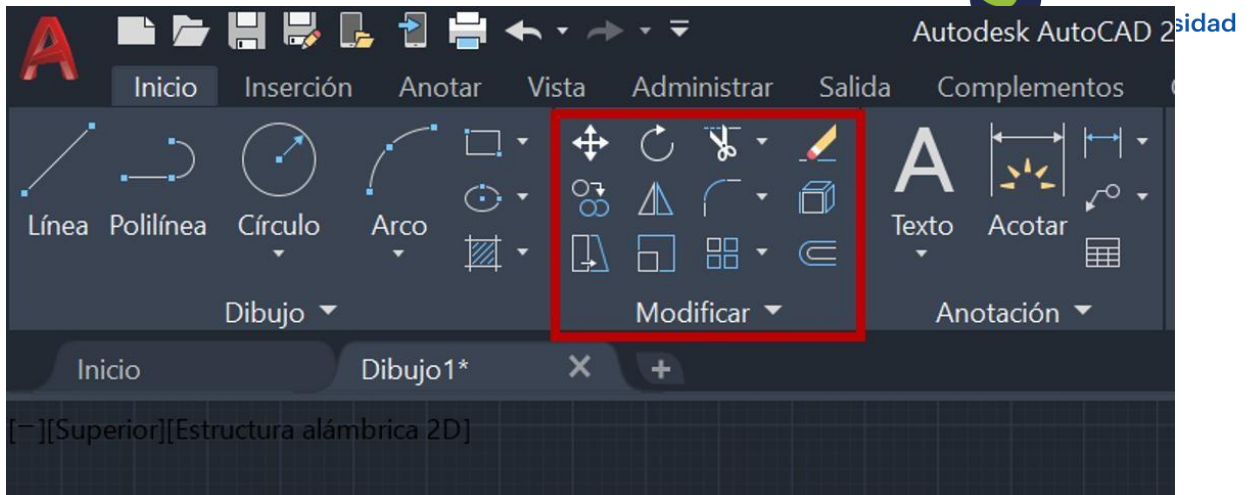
Autodesk AutoCAD 2 sidad

Inicio Inserción Anotar Vista Administrar Salida Complementos

Línea Polilínea Círculo Arco

Dibujo ▼

Modificar ▼

Texto Acotar

Anotación ▼

Inicio Dibujo1* ×

[−][Superior][Estructura alámbrica 2D]